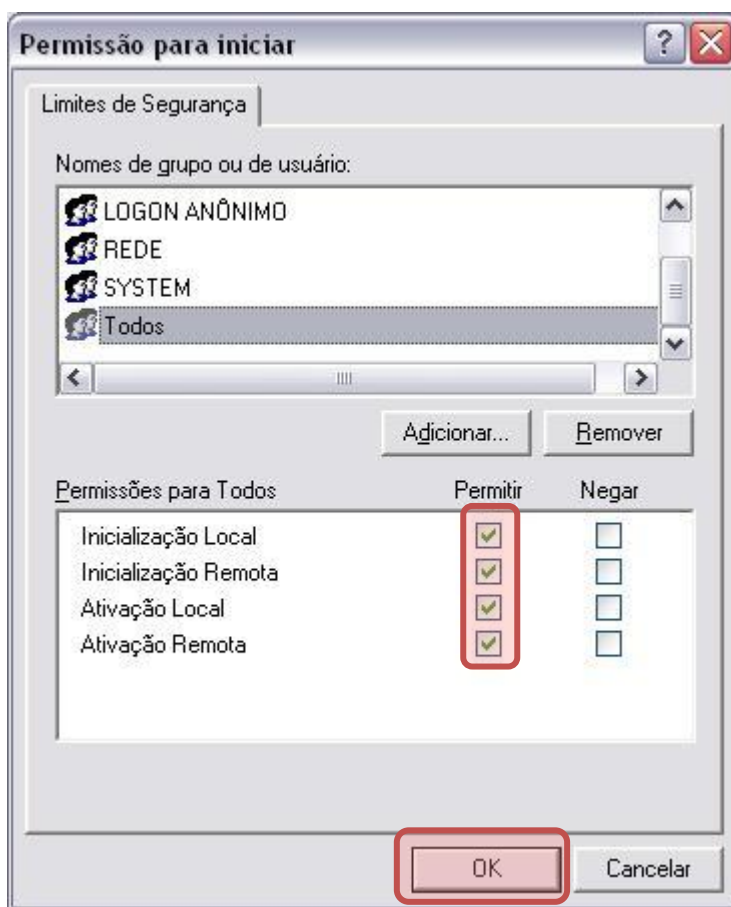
Permissão para iniciar

Limites de Segurança

Nomes de grupo ou de usuário:

LOGON ANÔNIMO
REDE
SYSTEM
Todos

Adicionar...
Remover

| Permissões para Todos | Permitir | Negar |
|---|---|---|
| Inicialização Local | ☑ | ☐ |
| Inicialização Remota | ☑ | ☐ |
| Ativação Local | ☑ | ☐ |
| Ativação Remota | ☑ | ☐ |

OK
Cancelar